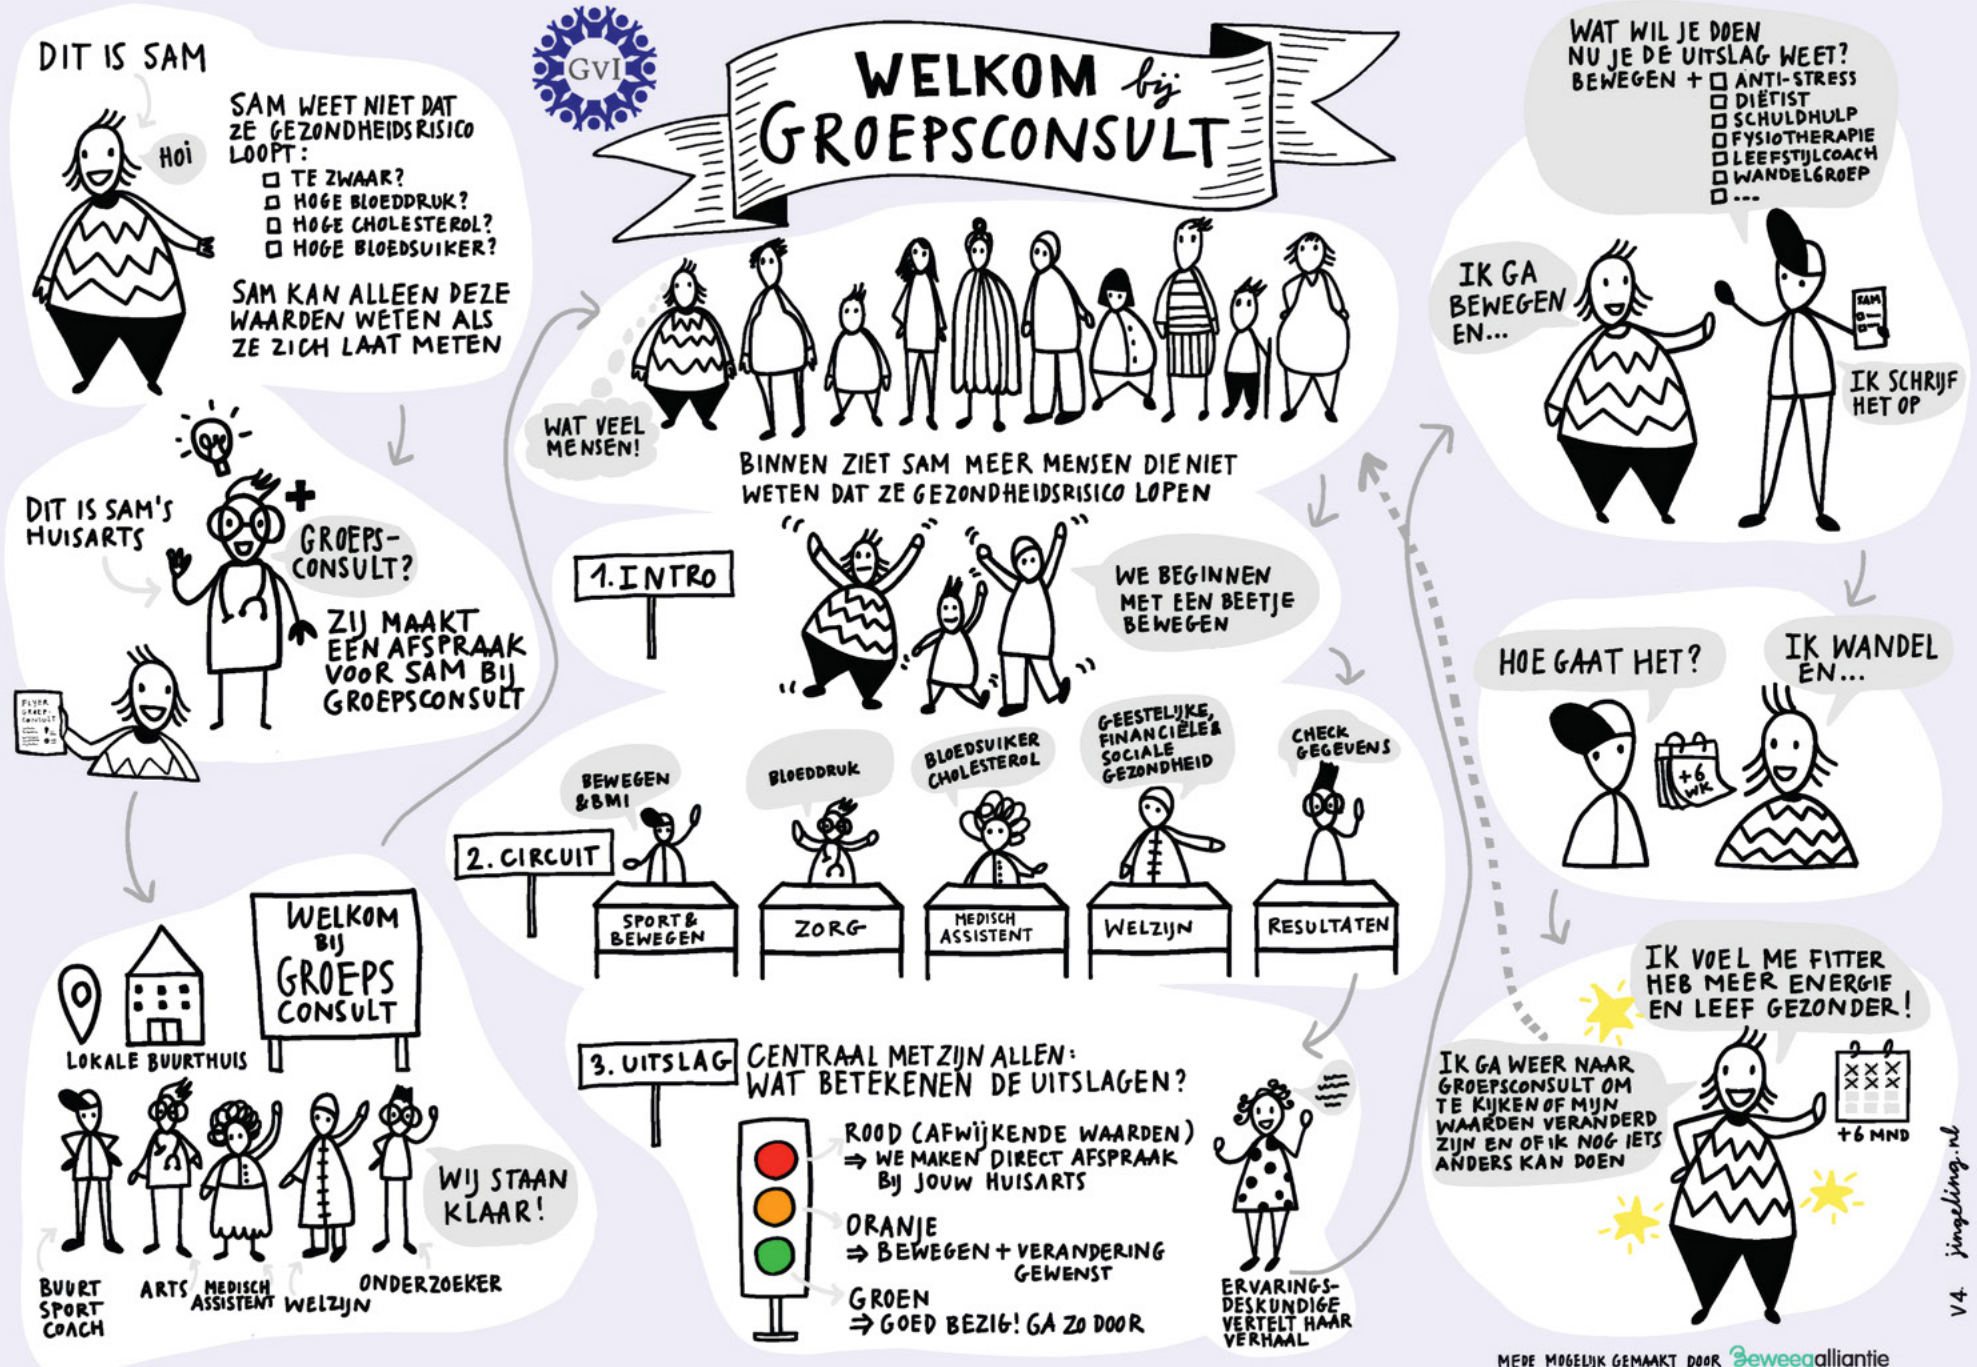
GvI

WELKOM bij GROEPSCONSULT

DIT IS SAM

HOI

SAM WEET NIET DAT ZE GEZONDHEIDSRISICO LOOPT:
☐ TE ZWAAR?
☐ HOGE BLOEDDRUK?
☐ HOGE CHOLESTEROL?
☐ HOGE BLOEDSUIKER?

SAM KAN ALLEEN DEZE WAARDEN WETEN ALS ZE ZICH LAAT METEN

DIT IS SAM'S HUISARTS

GROEPS-CONSULT?

ZIJ MAAKT EEN AFSPRAAK VOOR SAM BIJ GROEPSCONSULT

FLYER GROEP-CONSULT

WELKOM BIJ GROEPS CONSULT

LOKALE BUURTHUIS

WIJ STAAN KLAAR!

BUURT SPORT COACH
ARTS
MEDISCH ASSISTENT
WELZIJN
ONDERZOEKER

WAT VEEL MENSEN!

BINNEN ZIET SAM MEER MENSEN DIE NIET WETEN DAT ZE GEZONDHEIDSRISICO LOPEN

1. INTRO

WE BEGINNEN MET EEN BEETJE BEWEGEN

2. CIRCUIT

BEWEGEN & BMI
BLOEDDRUK
BLOEDSUIKER CHOLESTEROL
GEESTELIJKE, FINANCIËLE & SOCIALE GEZONDHEID
CHECK GEGEVENS

SPORT & BEWEGEN
ZORG
MEDISCH ASSISTENT
WELZIJN
RESULTATEN

3. UITSLAG

CENTRAAL MET ZIJN ALLEN: WAT BETEKENEN DE UITSLAGEN?

ROOD (AFWIJKENDE WAARDEN)
⇒ WE MAKEN DIRECT AFSPRAAK BIJ JOUW HUISARTS

ORANJE
⇒ BEWEGEN + VERANDERING GEWENST

GROEN
⇒ GOED BEZIG! GA ZO DOOR

ERVARINGS-DESKUNDIGE VERTELT HAAR VERHAAL

WAT WIL JE DOEN NU JE DE UITSLAG WEET?
BEWEGEN + ☐ ANTI-STRESS
☐ DIËTIST
☐ SCHULDHULP
☐ FYSIOTHERAPIE
☐ LEEFSTIJLCOACH
☐ WANDELGROEP
☐ ...

IK GA BEWEGEN EN...

SAM

IK SCHRIJF HET OP

HOE GAAT HET?

IK WANDEL EN...

+6 WK

IK VOEL ME FITTER HEB MEER ENERGIE EN LEEF GEZONDER!

IK GA WEER NAAR GROEPSCONSULT OM TE KIJKEN OF MIJN WAARDEN VERANDERD ZIJN EN OF IK NOG IETS ANDERS KAN DOEN

+6 MND

V4. jingeling.nl

MEDE MOGELIJK GEMAAKT DOOR Beweegalliantie